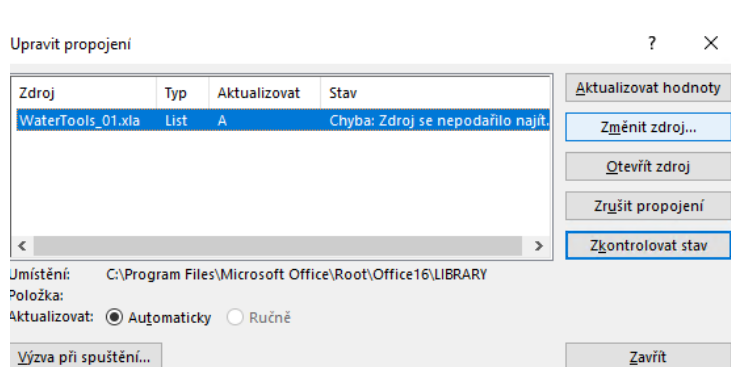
Upravit propojení

?

| Zdroj | Typ | Aktualizovat | Stav |
|---|---|---|---|
| WaterTools_01.xla | List | A | Chyba: Zdroj se nepodařilo najít. |

Aktualizovat hodnoty
Změnit zdroj...
Otevřít zdroj
Zrušit propojení
Zkontrolovat stav

Umístění: C:\Program Files\Microsoft Office\Root\Office16\LIBRARY
Položka:
Aktualizovat: Automaticky Ručně

Výzva při spuštění...

Zavřít